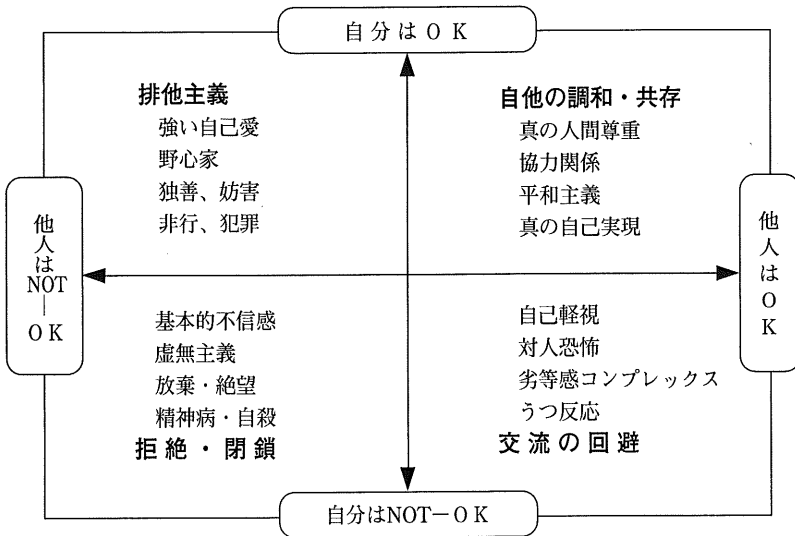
自分はＯＫ

排他主義
強い自己愛
野心家
独善、妨害
非行、犯罪

自他の調和・共存
真の人間尊重
協力関係
平和主義
真の自己実現

他人はNOT—ＯＫ

他人はＯＫ

基本的不信感
虚無主義
放棄・絶望
精神病・自殺
拒絶・閉鎖

自己軽視
対人恐怖
劣等感コンプレックス
うつ反応
交流の回避

自分はNOT－ＯＫ